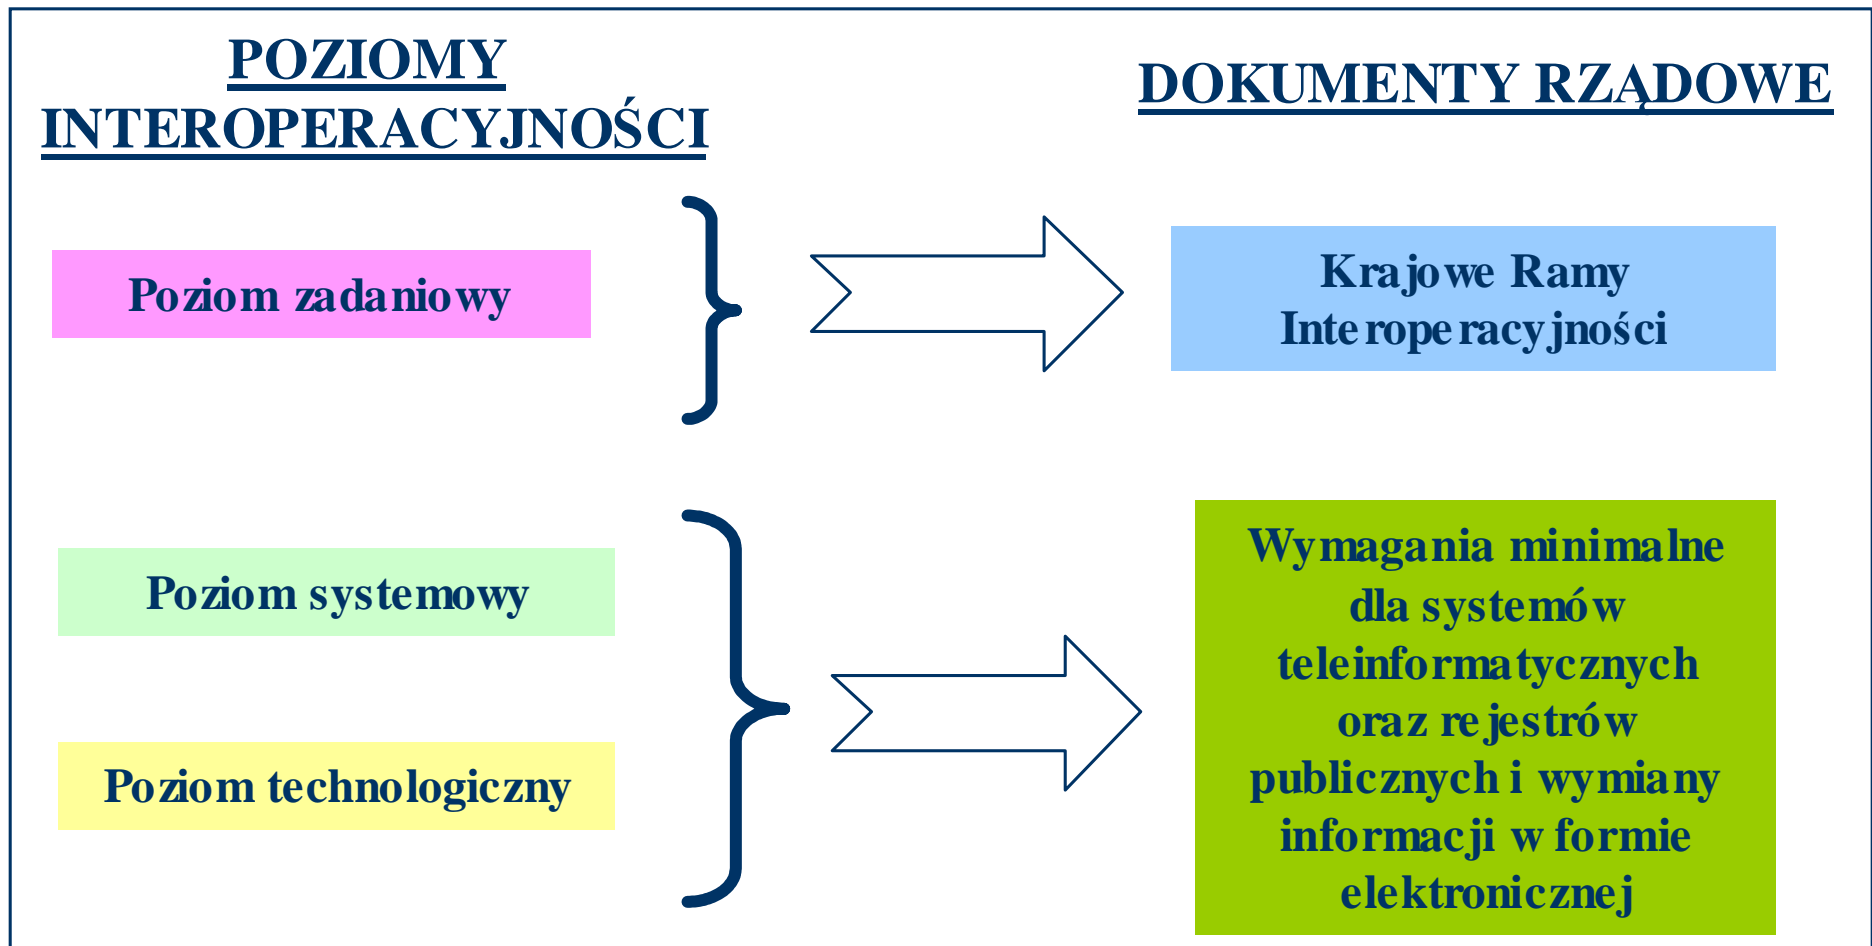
POZIOMY INTEROPERACYJNOŚCI

DOKUMENTY RZĄDOWE

Poziom zadaniowy

Krajowe Ramy Interoperacyjności

Poziom systemowy

Poziom technologiczny

Wymagania minimalne dla systemów teleinformatycznych oraz rejestrów publicznych i wymiany informacji w formie elektronicznej